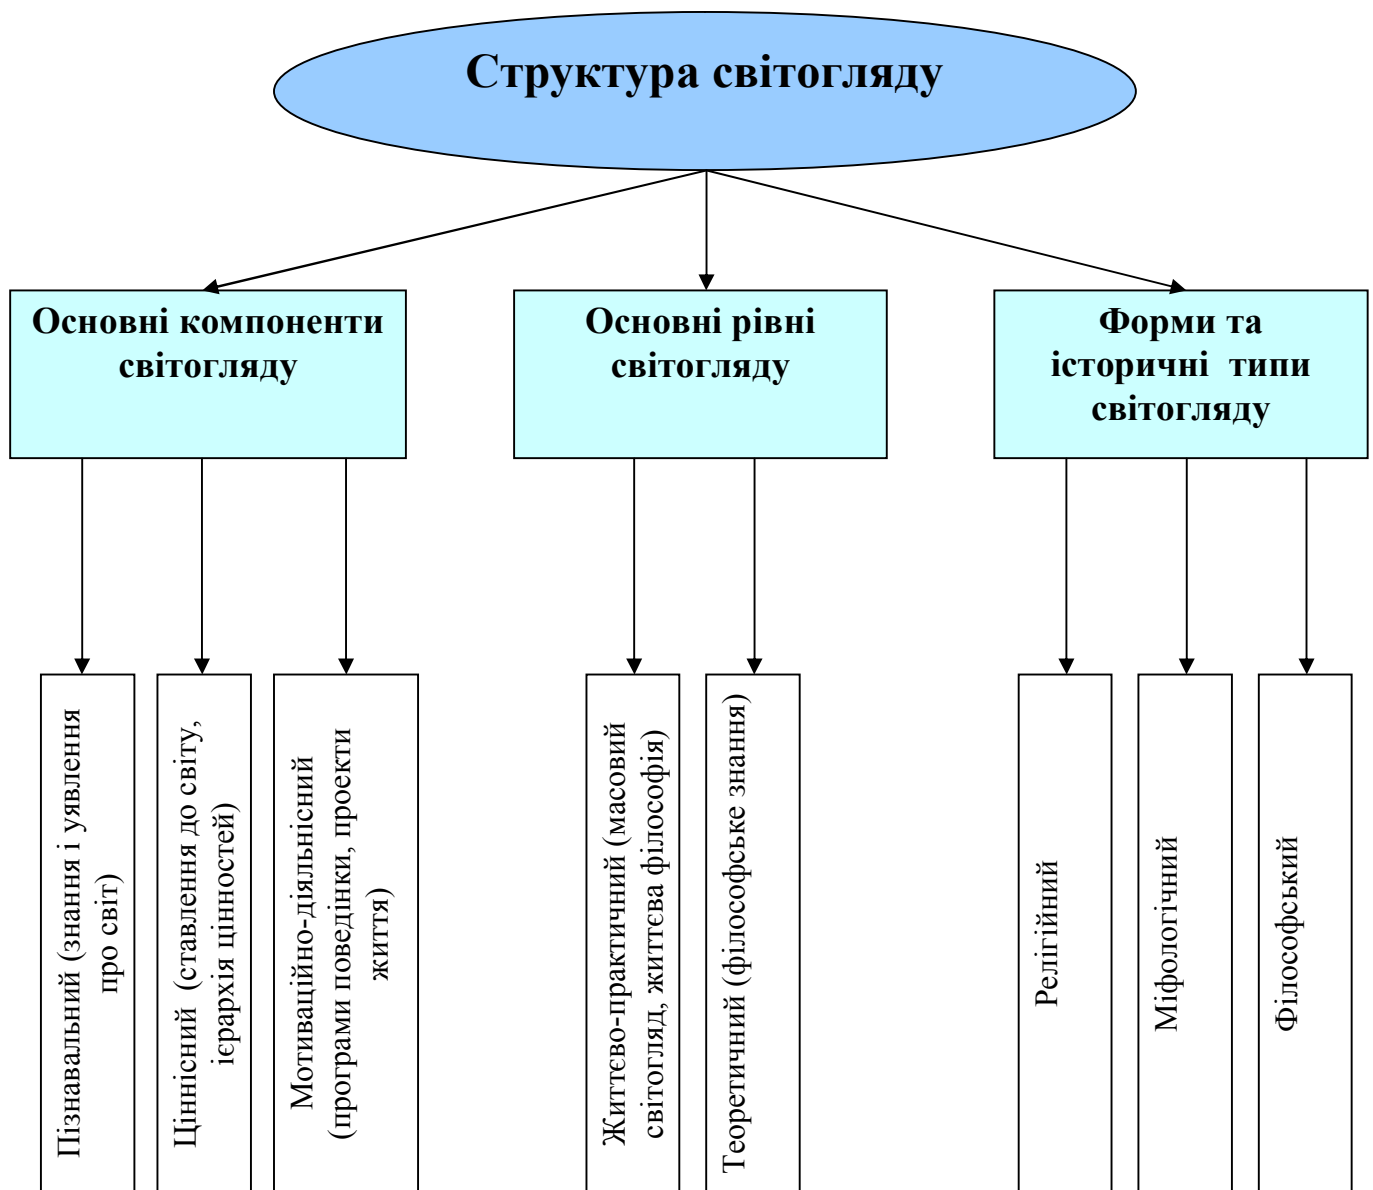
Структура світогляду

Основні компоненти світогляду

Основні рівні світогляду

Форми та історичні типи світогляду

Пізнавальний (знання і уявлення про світ)

Ціннісний (ставлення до світу, ієрархія цінностей)

Мотиваційно-діяльнісний (програми поведінки, проекти життя)

Життєво-практичний (масовий світогляд, життєва філософія)

Теоретичний (філософське знання)

Релігійний

Міфологічний

Філософський